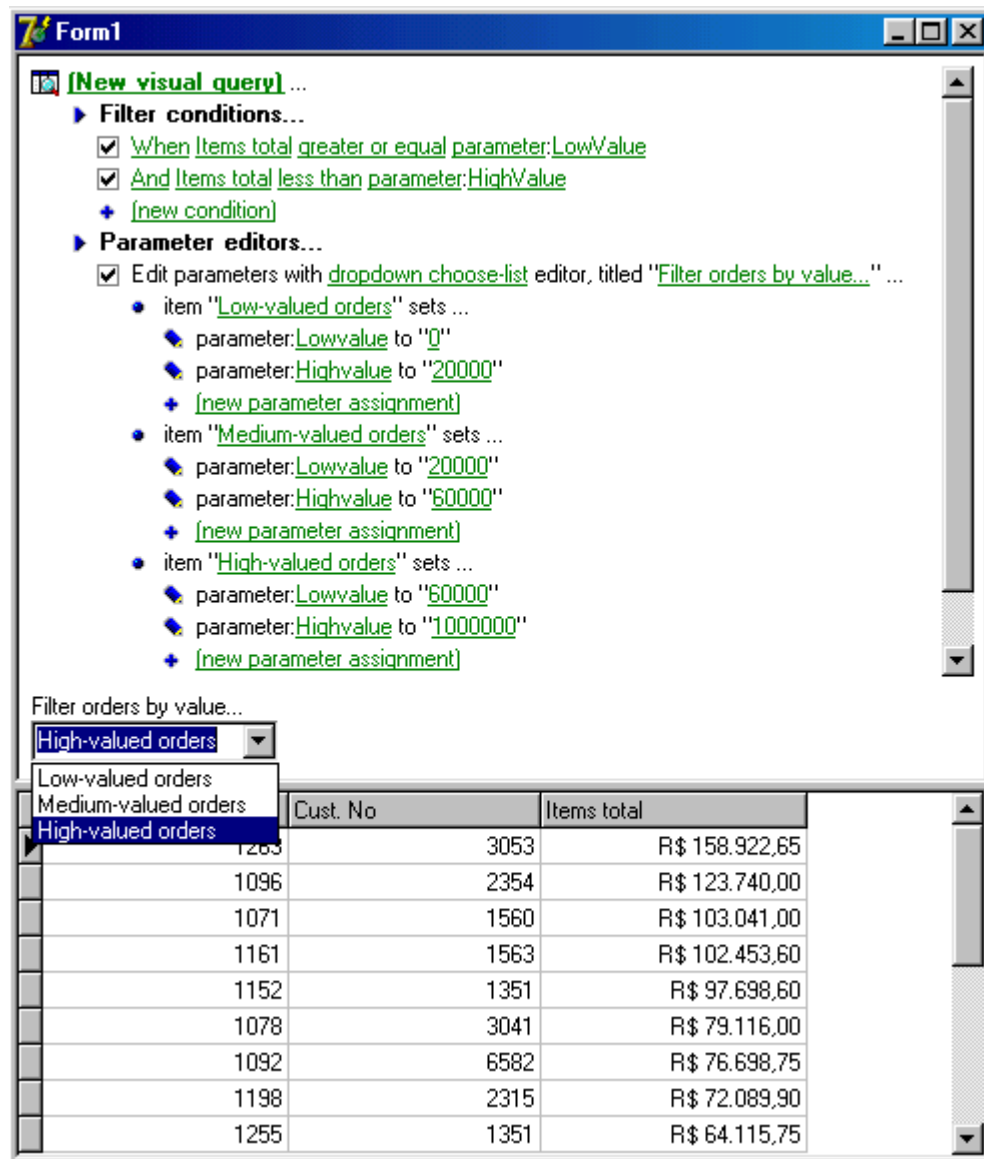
Form1

[New visual query] ...
Filter conditions...
When Items total greater or equal parameter:LowValue
And Items total less than parameter:HighValue
[new condition]
Parameter editors...
Edit parameters with dropdown choose-list editor, titled "Filter orders by value..." ...
item "Low-valued orders" sets ...
parameter:Lowvalue to "0"
parameter:Highvalue to "20000"
[new parameter assignment]
item "Medium-valued orders" sets ...
parameter:Lowvalue to "20000"
parameter:Highvalue to "60000"
[new parameter assignment]
item "High-valued orders" sets ...
parameter:Lowvalue to "60000"
parameter:Highvalue to "1000000"
[new parameter assignment]

Filter orders by value...
High-valued orders
Low-valued orders
Medium-valued orders
High-valued orders

| | Cust. No | Items total |
|---|---|---|
| 1263 | 3053 | R$ 158.922,65 |
| 1096 | 2354 | R$ 123.740,00 |
| 1071 | 1560 | R$ 103.041,00 |
| 1161 | 1563 | R$ 102.453,60 |
| 1152 | 1351 | R$ 97.698,60 |
| 1078 | 3041 | R$ 79.116,00 |
| 1092 | 6582 | R$ 76.698,75 |
| 1198 | 2315 | R$ 72.089,90 |
| 1255 | 1351 | R$ 64.115,75 |